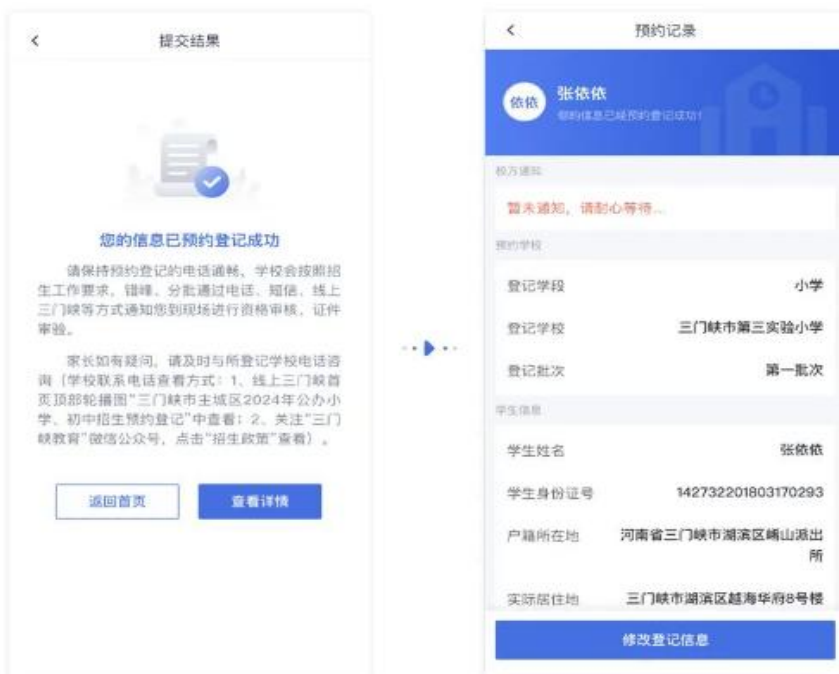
<

提交结果

您的信息已预约登记成功

请保持预约登记的电话通畅，学校会按照招生工作要求，错峰、分批通过电话、短信、线上三门峡等方式通知您到现场进行资格审核，证件审验。

家长如有疑问，请及时与所登记学校电话咨询（学校联系电话查看方式：1、线上三门峡首页顶部轮播图"三门峡市主城区2024年公办小学、初中招生预约登记"中查看；2、关注"三门峡教育"微信公众号，点击"招生政策"查看）。

返回首页

查看详情

<

预约记录

依依

张依依

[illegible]

校方通知

暂未通知，请耐心等待...

预约学校

登记学段 小学

登记学校 三门峡市第三实验小学

登记批次 第一批次

学生信息

学生姓名 张依依

学生身份证号 142732201803170293

户籍所在地 河南省三门峡市湖滨区崤山派出所

实际居住地 三门峡市湖滨区越海华府8号楼

修改登记信息